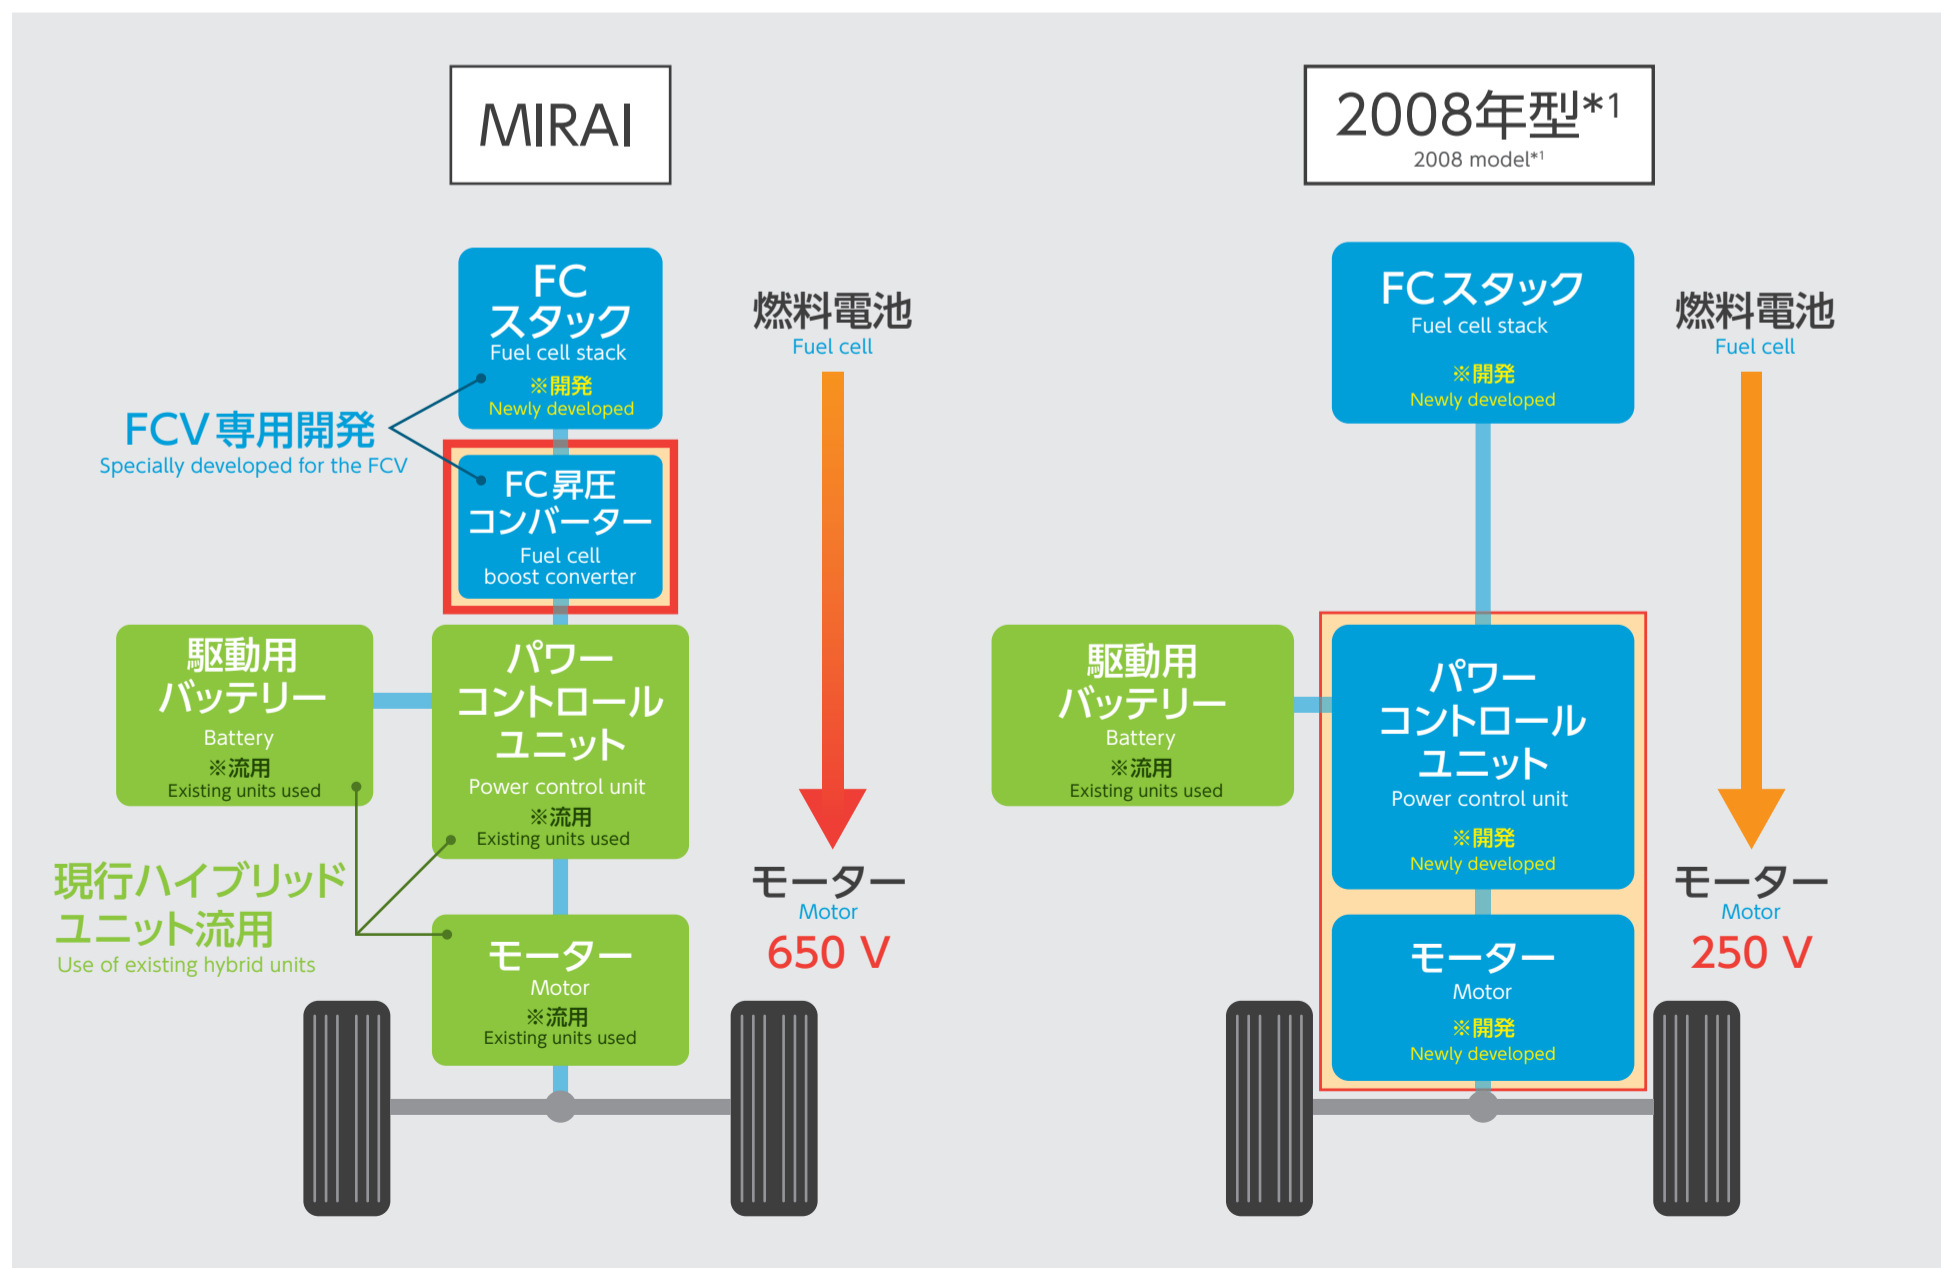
MIRAI

FC
スタック
Fuel cell stack
※開発
Newly developed

FCV専用開発
Specially developed for the FCV

FC昇圧
コンバーター
Fuel cell
boost converter

燃料電池
Fuel cell

駆動用
バッテリー
Battery
※流用
Existing units used

パワー
コントロール
ユニット
Power control unit
※流用
Existing units used

現行ハイブリッド
ユニット流用
Use of existing hybrid units

モーター
Motor
※流用
Existing units used

モーター
Motor
650 V

2008年型*1
2008 model*1

FCスタック
Fuel cell stack
※開発
Newly developed

燃料電池
Fuel cell

駆動用
バッテリー
Battery
※流用
Existing units used

パワー
コントロール
ユニット
Power control unit
※開発
Newly developed

モーター
Motor
※開発
Newly developed

モーター
Motor
250 V